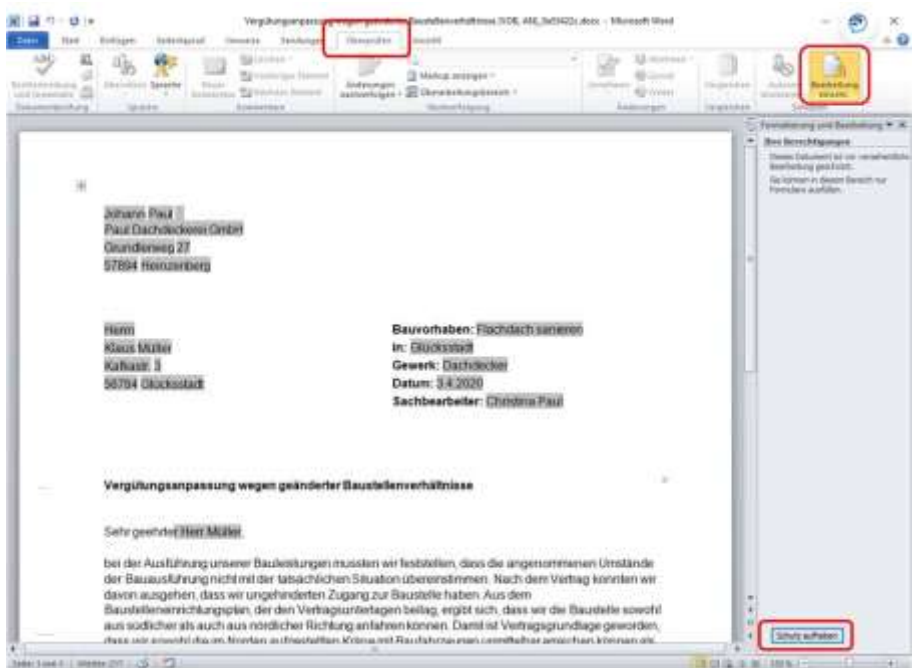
Vergütungsanpassung wegen geänderter Baustellenverhältnisse (VOB, AN) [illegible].docx - Microsoft Word

Datei Start Einfügen Seitenlayout Verweise Sendungen Überprüfen Ansicht

Markup anzeigen
Überarbeitungsbereich
Änderungen nachverfolgen
Bearbeitung einschr.

Formatierung und Bearbeitung
Ihre Berechtigungen
Dieses Dokument ist vor versehentlicher Bearbeitung geschützt.
Sie können in diesem Bereich nur Formulare ausfüllen.

Johann Paul
Paul Dachdeckerei GmbH
Grundierweg 27
57894 Heinzenberg

Herrn
Klaus Müller
Kalkastr. 3
56784 Glücksstadt

Bauvorhaben: Flachdach sanieren
in: Glücksstadt
Gewerk: Dachdecker
Datum: 3.4.2020
Sachbearbeiter: Christina Paul

Vergütungsanpassung wegen geänderter Baustellenverhältnisse

Sehr geehrter Herr Müller,

bei der Ausführung unserer Bauleistungen mussten wir feststellen, dass die angenommenen Umstände der Bauausführung nicht mit der tatsächlichen Situation übereinstimmen. Nach dem Vertrag konnten wir davon ausgehen, dass wir ungehinderten Zugang zur Baustelle haben. Aus dem Baustelleneinrichtungsplan, der den Vertragsunterlagen beilag, ergibt sich, dass wir die Baustelle sowohl aus südlicher als auch aus nördlicher Richtung anfahren können. Damit ist Vertragsgrundlage geworden, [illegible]

Schutz aufheben

Seite: 1 von 1 Wörter: 217 100 %